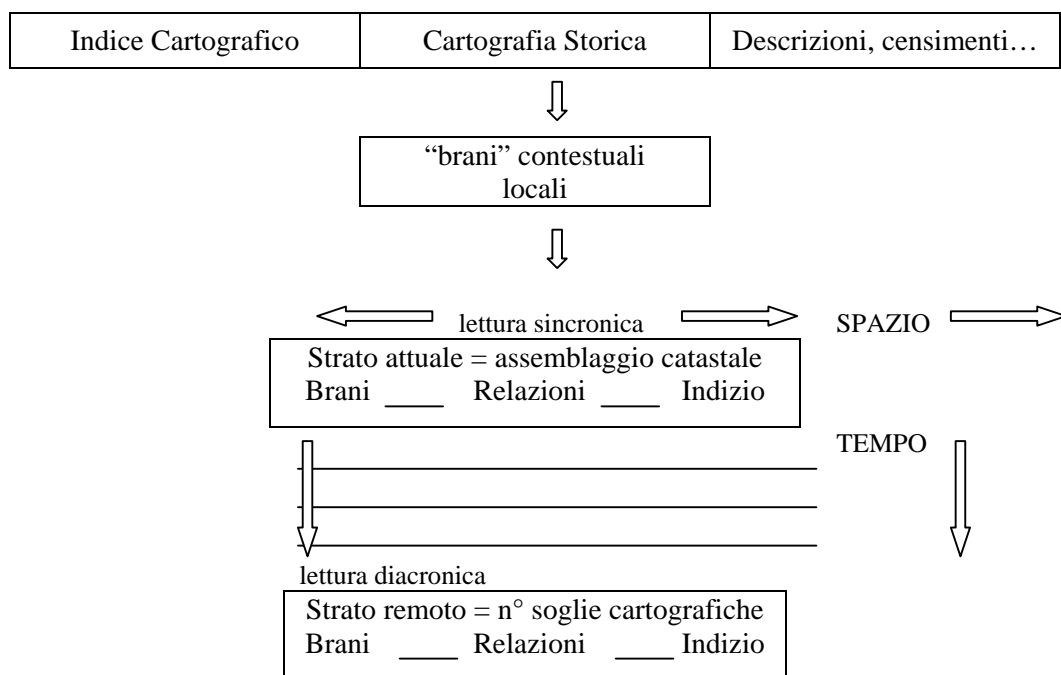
| Indice Cartografico | Cartografia Storica | Descrizioni, censimenti… |
|---|---|---|

"brani" contestuali locali

lettura sincronica

SPAZIO

Strato attuale = assemblaggio catastale
Brani ____ Relazioni ____ Indizio

TEMPO

lettura diacronica

Strato remoto = n° soglie cartografiche
Brani ____ Relazioni ____ Indizio